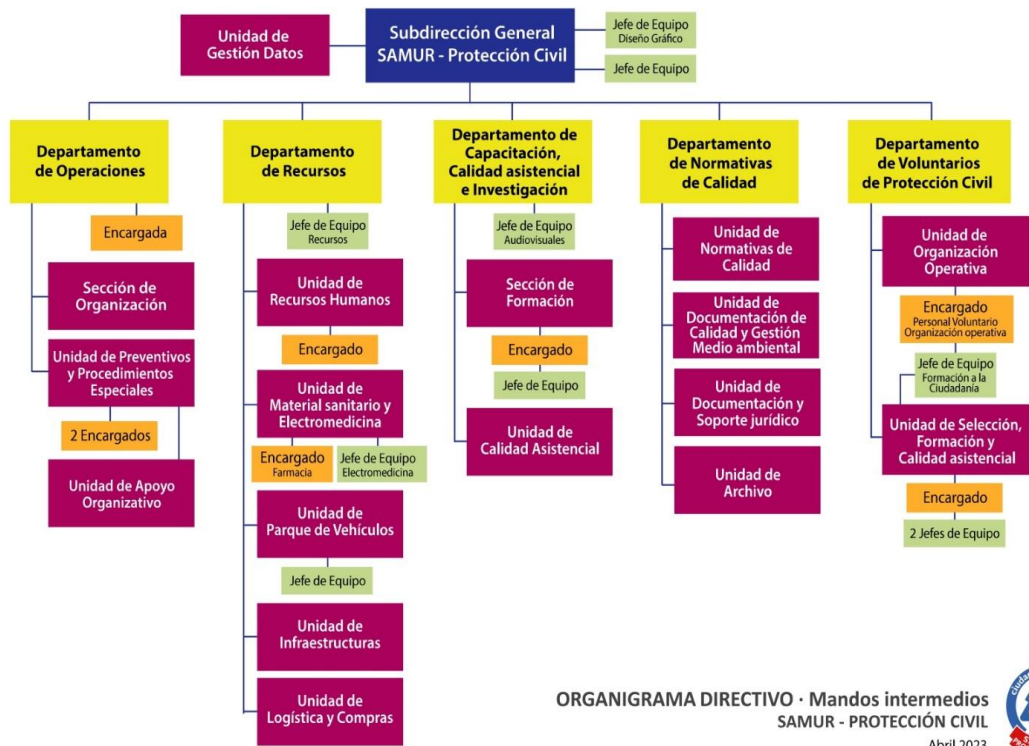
Unidad de Gestión Datos

Subdirección General SAMUR - Protección Civil

Jefe de Equipo Diseño Gráfico

Jefe de Equipo

Departamento de Operaciones

Encargada

Sección de Organización

Unidad de Preventivos y Procedimientos Especiales

2 Encargados

Unidad de Apoyo Organizativo

Departamento de Recursos

Jefe de Equipo Recursos

Unidad de Recursos Humanos

Encargado

Unidad de Material sanitario y Electromedicina

Encargado Farmacia

Jefe de Equipo Electromedicina

Unidad de Parque de Vehículos

Jefe de Equipo

Unidad de Infraestructuras

Unidad de Logística y Compras

Departamento de Capacitación, Calidad asistencial e Investigación

Jefe de Equipo Audiovisuales

Sección de Formación

Encargado

Jefe de Equipo

Unidad de Calidad Asistencial

Departamento de Normativas de Calidad

Unidad de Normativas de Calidad

Unidad de Documentación de Calidad y Gestión Medio ambiental

Unidad de Documentación y Soporte jurídico

Unidad de Archivo

Departamento de Voluntarios de Protección Civil

Unidad de Organización Operativa

Encargado Personal Voluntario Organización operativa

Jefe de Equipo Formación a la Ciudadanía

Unidad de Selección, Formación y Calidad asistencial

Encargado

2 Jefes de Equipo

ORGANIGRAMA DIRECTIVO · Mandos intermedios
SAMUR - PROTECCIÓN CIVIL
Abril 2023